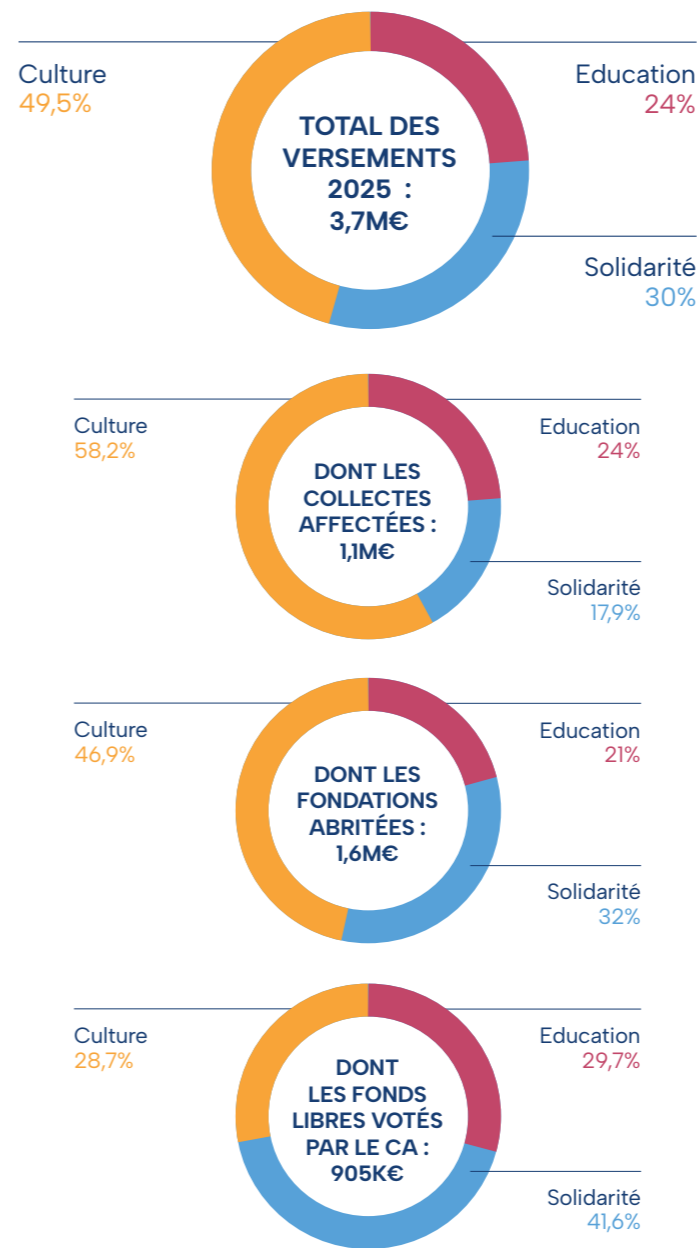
Culture
49,5%

TOTAL DES VERSEMENTS 2025 : 3,7M€

Education
24%

Solidarité
30%

Culture
58,2%

DONT LES COLLECTES AFFECTÉES : 1,1M€

Education
24%

Solidarité
17,9%

Culture
46,9%

DONT LES FONDATIONS ABRITÉES : 1,6M€

Education
21%

Solidarité
32%

Culture
28,7%

DONT LES FONDS LIBRES VOTÉS PAR LE CA : 905K€

Education
29,7%

Solidarité
41,6%